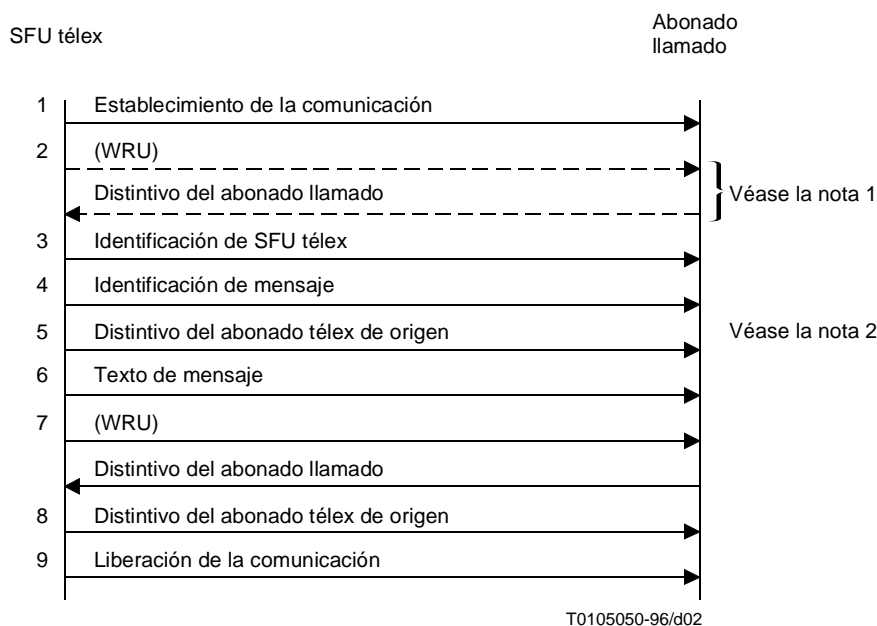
SFU télex

Abonado llamado

1 Establecimiento de la comunicación

2 (WRU)

Distintivo del abonado llamado

Véase la nota 1

3 Identificación de SFU télex

4 Identificación de mensaje

5 Distintivo del abonado télex de origen

Véase la nota 2

6 Texto de mensaje

7 (WRU)

Distintivo del abonado llamado

8 Distintivo del abonado télex de origen

9 Liberación de la comunicación

T0105050-96/d02